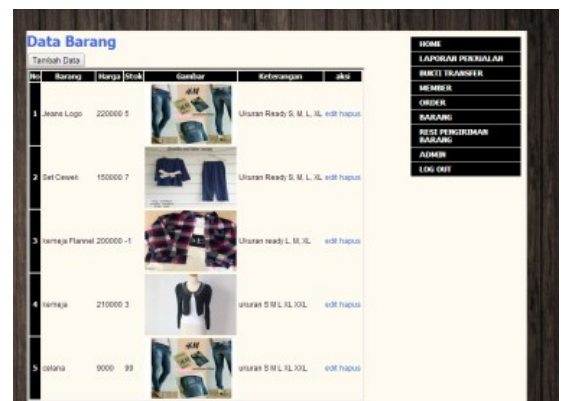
Data Barang

Tambah Data

| No | Barang | Harga | Stok | Gambar | Keterangan | aksi |
|---|---|---|---|---|---|---|
| 1 | Jeans Logo | 220000 | 5 | | Ukuran Ready S, M, L, XL | edit hapus |
| 2 | Set Cewek | 150000 | 7 | | Ukuran Ready S, M, L, XL | edit hapus |
| 3 | kemeja Flannel | 200000 | -1 | | Ukuran ready L, M, XL | edit hapus |
| 4 | kemeja | 210000 | 3 | | ukuran S M L XL XXL | edit hapus |
| 5 | celana | 9000 | 99 | | ukuran S M L XL XXL | edit hapus |

HOME
LAPORAN PENJUALAN
BUKTI TRANSFER
MEMBER
ORDER
BARANG
RESI PENGIRIMAN BARANG
ADMIN
LOG OUT